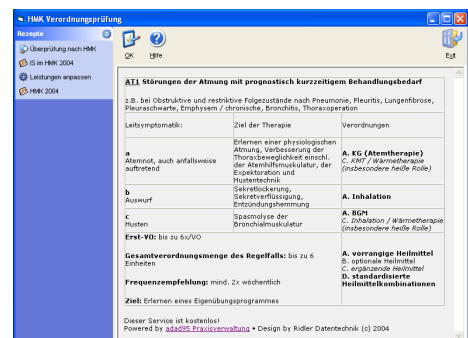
HMK Verordnungsprüfung

Rezepte
Überprüfung nach HMK
IS im HMK 2004
Leistungen anpassen
HMK 2004

OK
Hilfe
Exit

AT1 Störungen der Atmung mit prognostisch kurzzeitigem Behandlungsbedarf

z.B. bei Obstruktive und restriktive Folgezustände nach Pneumonie, Pleuritis, Lungenfibrose, Pleuraschwarte, Emphysem / chronische, Bronchitis, Thoraxoperation

| Leitsymptomatik: | Ziel der Therapie | Verordnungen |
|---|---|---|
| a Atemnot, auch anfallsweise auftretend | Erlernen einer physiologischen Atmung, Verbesserung der Thoraxbeweglichkeit einschl. der Atemhilfsmuskulatur, der Expektoration und Hustentechnik | A. KG (Atemtherapie) C. KMT / Wärmetherapie (insbesondere heiße Rolle) |
| b Auswurf | Sekretlockerung, Sekretverflüssigung, Entzündungshemmung | A. Inhalation |
| c Husten | Spasmolyse der Bronchialmuskulatur | A. BGM C. Inhalation / Wärmetherapie (insbesondere heiße Rolle) |
| Erst-VO: bis zu 6x/VO Gesamtverordnungsmenge des Regelfalls: bis zu 6 Einheiten Frequenzempfehlung: mind. 2x wöchentlich Ziel: Erlernen eines Eigenübungsprogrammes | | A. vorrangige Heilmittel B. optionale Heilmittel C. ergänzende Heilmittel D. standardisierte Heilmittelkombinationen |

Dieser Service ist kostenlos!
Powered by adad95 Praxisverwaltung • Design by Ridler Datentechnik (c) 2004